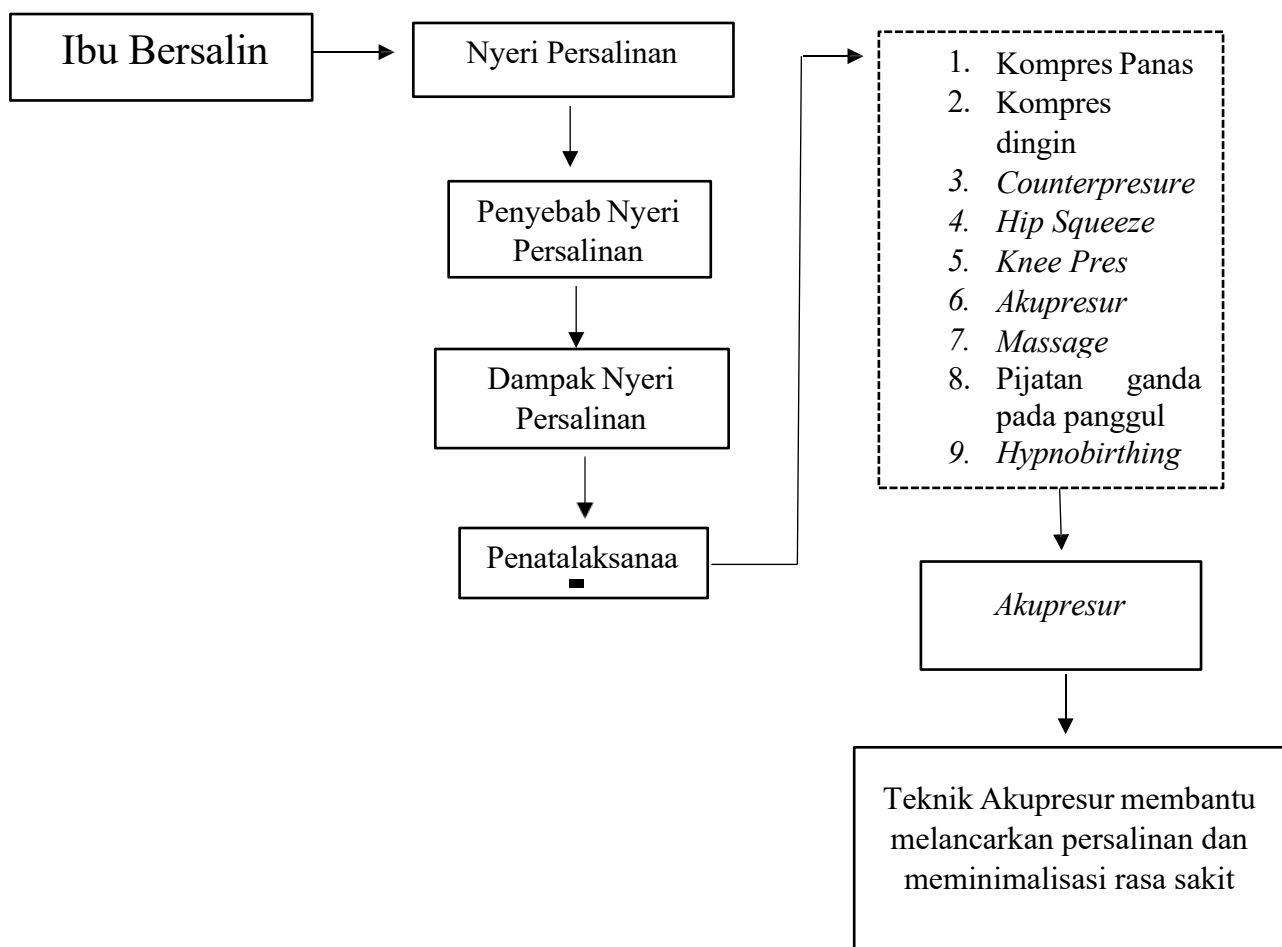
Ibu Bersalin

Nyeri Persalinan

Penyebab Nyeri Persalinan

Dampak Nyeri Persalinan

Penatalaksanaa

1. Kompres Panas
2. Kompres dingin
3. *Counterpresure*
4. *Hip Squeeze*
5. *Knee Pres*
6. *Akupresur*
7. *Massage*
8. Pijatan ganda pada panggul
9. *Hypnobirthing*

*Akupresur*

Teknik Akupresur membantu melancarkan persalinan dan meminimalisasi rasa sakit